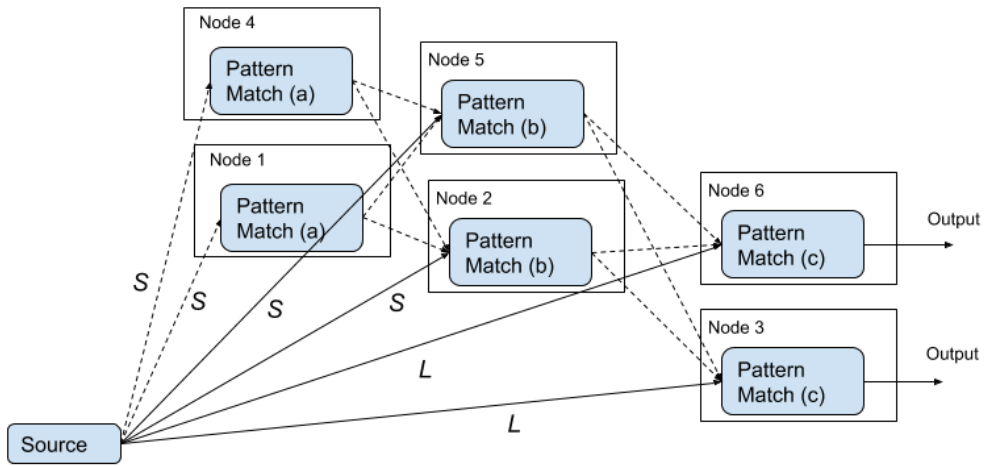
Node 4

Pattern Match (a)

Node 5

Pattern Match (b)

Node 1

Pattern Match (a)

Node 2

Pattern Match (b)

Node 6

Pattern Match (c)

Output

Node 3

Pattern Match (c)

Output

S

S

S

S

L

L

Source